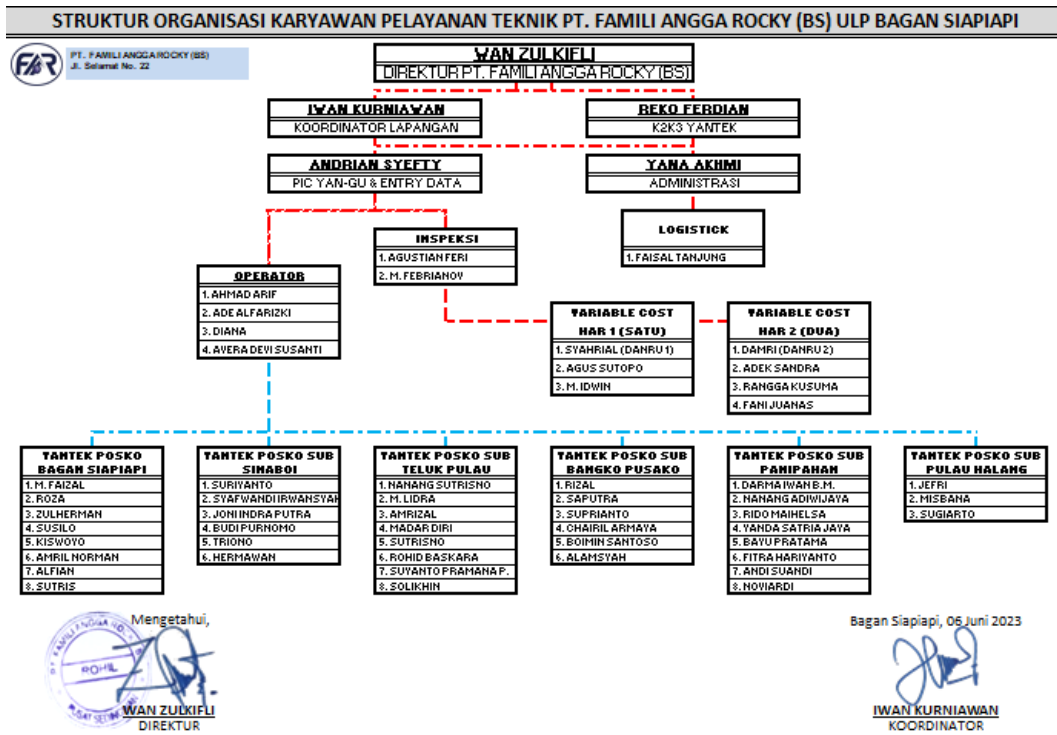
STRUKTUR ORGANISASI KARYAWAN PELAYANAN TEKNIK PT. FAMILI ANGGA ROCKY (BS) ULP BAGAN SIAPIAPI

FAR
PT. FAMILI ANGGA ROCKY (BS)
Jl. Selamat No. 22

WAN ZULKIFLI
DIREKTUR PT. FAMILI ANGGA ROCKY (BS)

IWAN KURNIAWAN
KOORDINATOR LAPANGAN

REKO FERDIAN
K2K3 YANTEK

ANDRIAN SYEFTY
PIC YAN-GU & ENTRY DATA

YANA AKHMI
ADMINISTRASI

LOGISTICK
1. FAISAL TANJUNG

INSPEKSI
1. AGUSTIAN FERI
2. M. FEBRIANOV

OPERATOR
1. AHMAD ARIF
2. ADE ALFARIZKI
3. DIANA
4. AVERA DEVI SUSANTI

VARIABLE COST
HAR 1 (SATU)
1. SYAHRIAL (DANRU 1)
2. AGUS SUTOPO
3. M. IDWIN

VARIABLE COST
HAR 2 (DUA)
1. DAMRI (DANRU 2)
2. ADEK SANDRA
3. RANGGA KUSUMA
4. FANI JUANAS

TANTEK POSKO
BAGAN SIAPIAPI
1. M. FAIZAL
2. ROZA
3. ZULHERMAN
4. SUSILO
5. KISWOYO
6. AMRIL NORMAN
7. ALFIAN
8. SUTRIS

TANTEK POSKO SUB
SINABOI
1. SURIYANTO
2. SYAFWANDI IRWANSYAH
3. JONI INDRA PUTRA
4. BUDI PURNOMO
5. TRIONO
6. HERMAWAN

TANTEK POSKO SUB
TELUK PULAU
1. NANANG SUTRISNO
2. M. LIDRA
3. AMRIZAL
4. MADAR DIRI
5. SUTRISNO
6. ROHID BASKARA
7. SUYANTO PRAMANA P.
8. SOLIKHIN

TANTEK POSKO SUB
BANGKO PUSAKO
1. RIZAL
2. SAPUTRA
3. SUPRIANTO
4. CHAIRIL ARMAYA
5. BOIMIN SANTOSO
6. ALAMSYAH

TANTEK POSKO SUB
PANIPAHAN
1. DARMA IWAN B.M.
2. NANANG ADIWIJAYA
3. RIDO MAIHELSA
4. YANDA SATRIA JAYA
5. BAYU PRATAMA
6. FITRA HARIYANTO
7. ANDI SUANDI
8. NOVIARDI

TANTEK POSKO SUB
PULAU HALANG
1. JEFRI
2. MISBANA
3. SUGIARTO

Mengetahui,
PT. FAMILI ANGGA RO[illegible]
ROHIL
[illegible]
WAN ZULKIFLI
DIREKTUR

Bagan Siapiapi, 06 Juni 2023
IWAN KURNIAWAN
KOORDINATOR